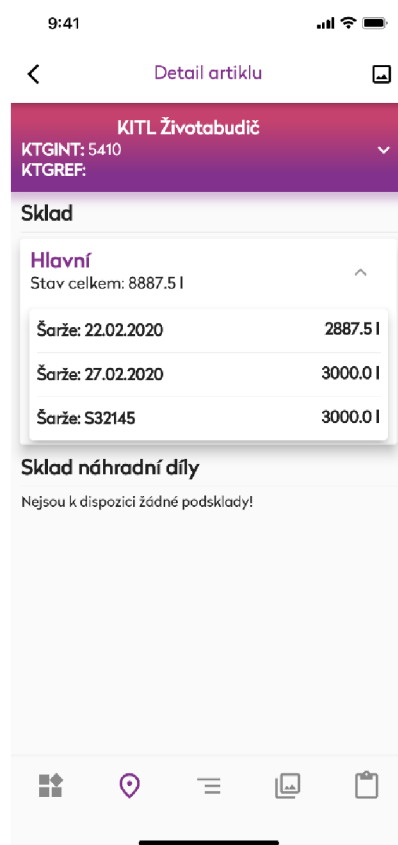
9:41

Detail artiklu

KITL Životabudič
KTGINT: 5410
KTGREF:

Sklad

Hlavní
Stav celkem: 8887.5 l

| | |
|---|---|
| Šarže: 22.02.2020 | 2887.5 l |
| Šarže: 27.02.2020 | 3000.0 l |
| Šarže: S32145 | 3000.0 l |

Sklad náhradní díly

Nejsou k dispozici žádné podsklady!